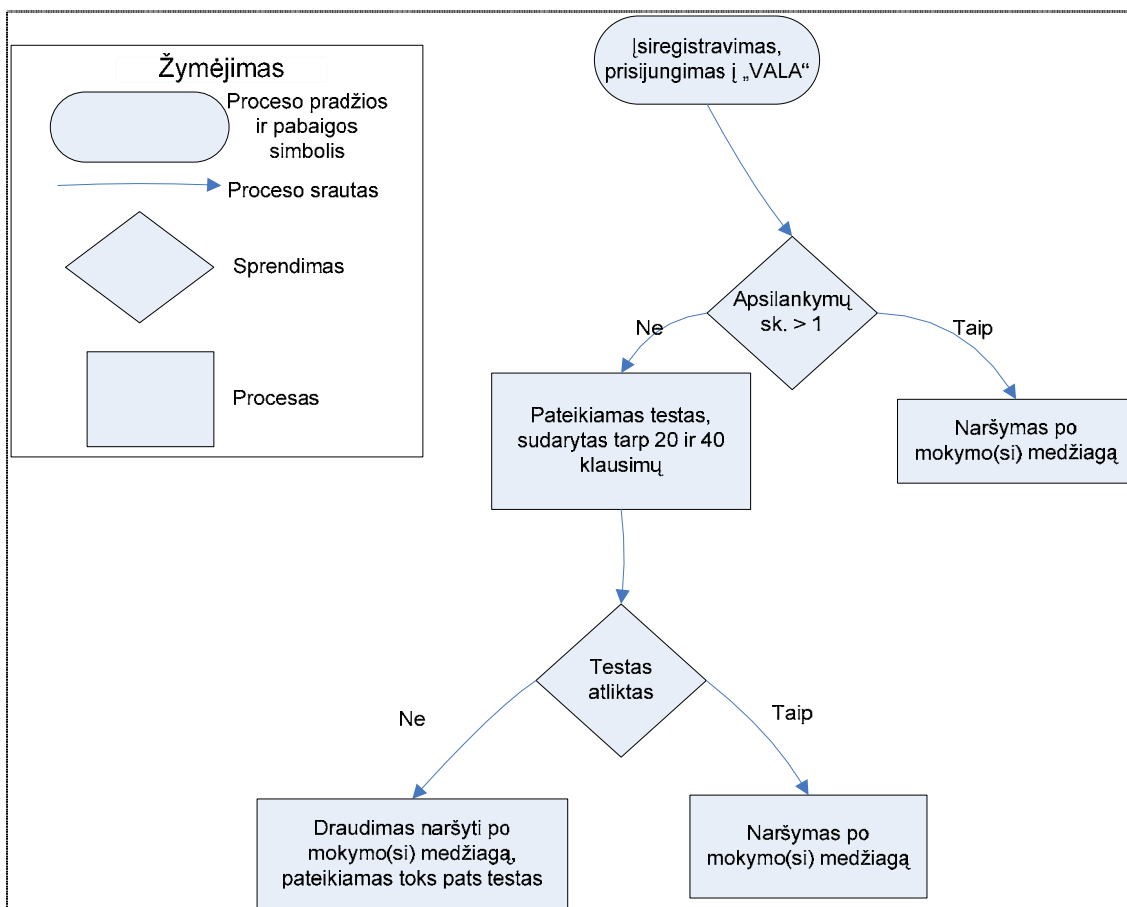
Žymėjimas

Proceso pradžios ir pabaigos simbolis

Proceso srautas

Sprendimas

Procesas

Įsiregistravimas, prisijungimas į „VALA“

Apsilankymų sk. > 1

Ne

Taip

Pateikiamas testas, sudarytas tarp 20 ir 40 klausimų

Naršymas po mokymo(si) medžiagą

Testas atliktas

Ne

Taip

Draudimas naršyti po mokymo(si) medžiagą, pateikiamas toks pats testas

Naršymas po mokymo(si) medžiagą